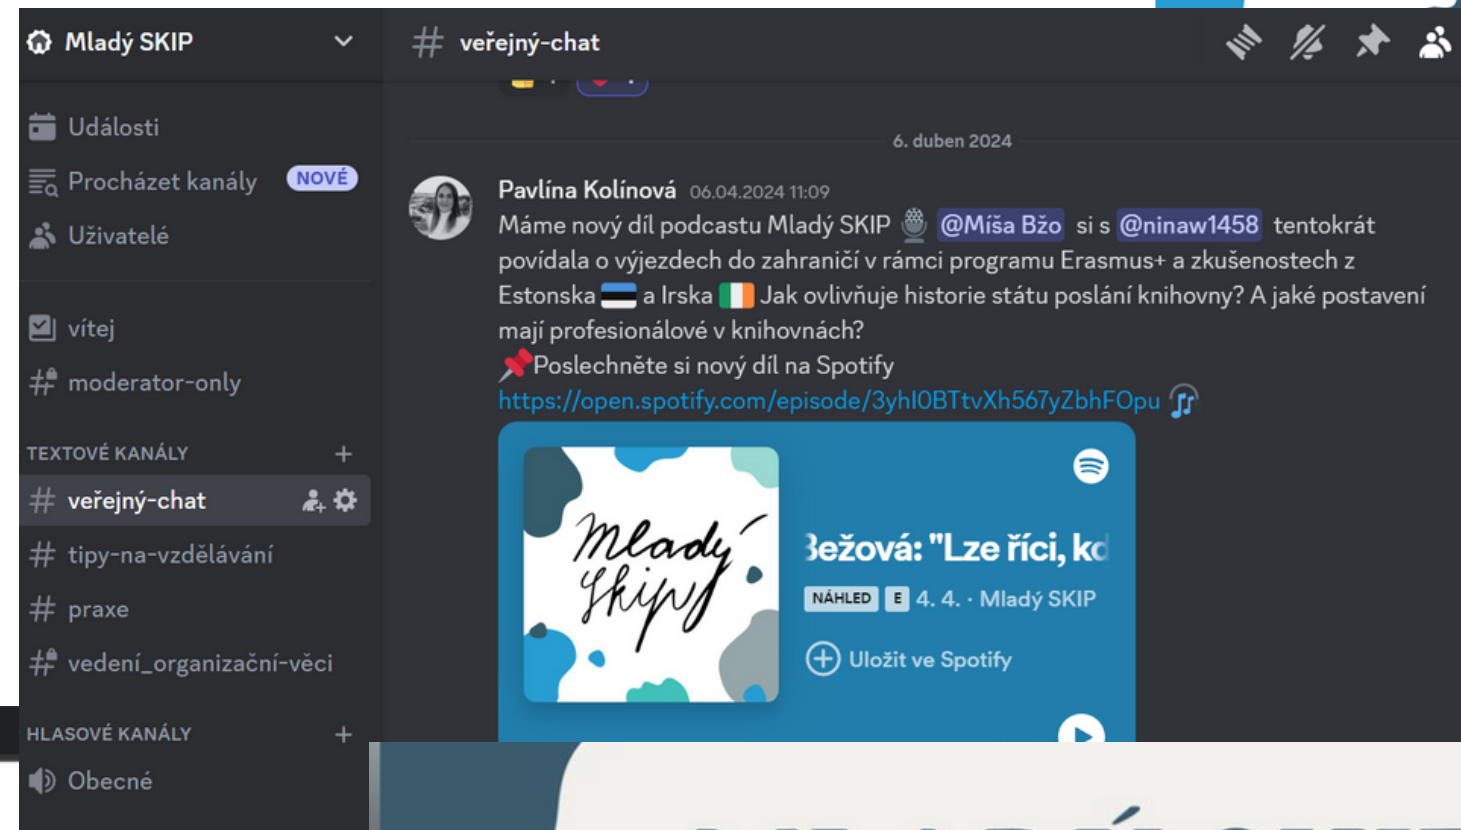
Mladý SKIP

Události

Procházet kanály NOVÉ

Uživatelé

vítej

moderator-only

TEXTOVÉ KANÁLY

veřejný-chat

tipy-na-vzdělávání

praxe

vedení_organizační-věci

HLASOVÉ KANÁLY

Obecné

veřejný-chat

6. duben 2024

Pavlína Kolínová 06.04.2024 11:09
Máme nový díl podcastu Mladý SKIP @Míša Bžo si s @ninaw1458 tentokrát povídala o výjezdech do zahraničí v rámci programu Erasmus+ a zkušenostech z Estonska a Irska Jak ovlivňuje historie státu poslání knihovny? A jaké postavení mají profesionálové v knihovnách?
Poslechněte si nový díl na Spotify
https://open.spotify.com/episode/3yhI0BTtvXh567yZbhFOpu

Mladý SKIP

3ežová: "Lze říci, kd

NÁHLED E 4. 4. · Mladý SKIP

Uložit ve Spotify